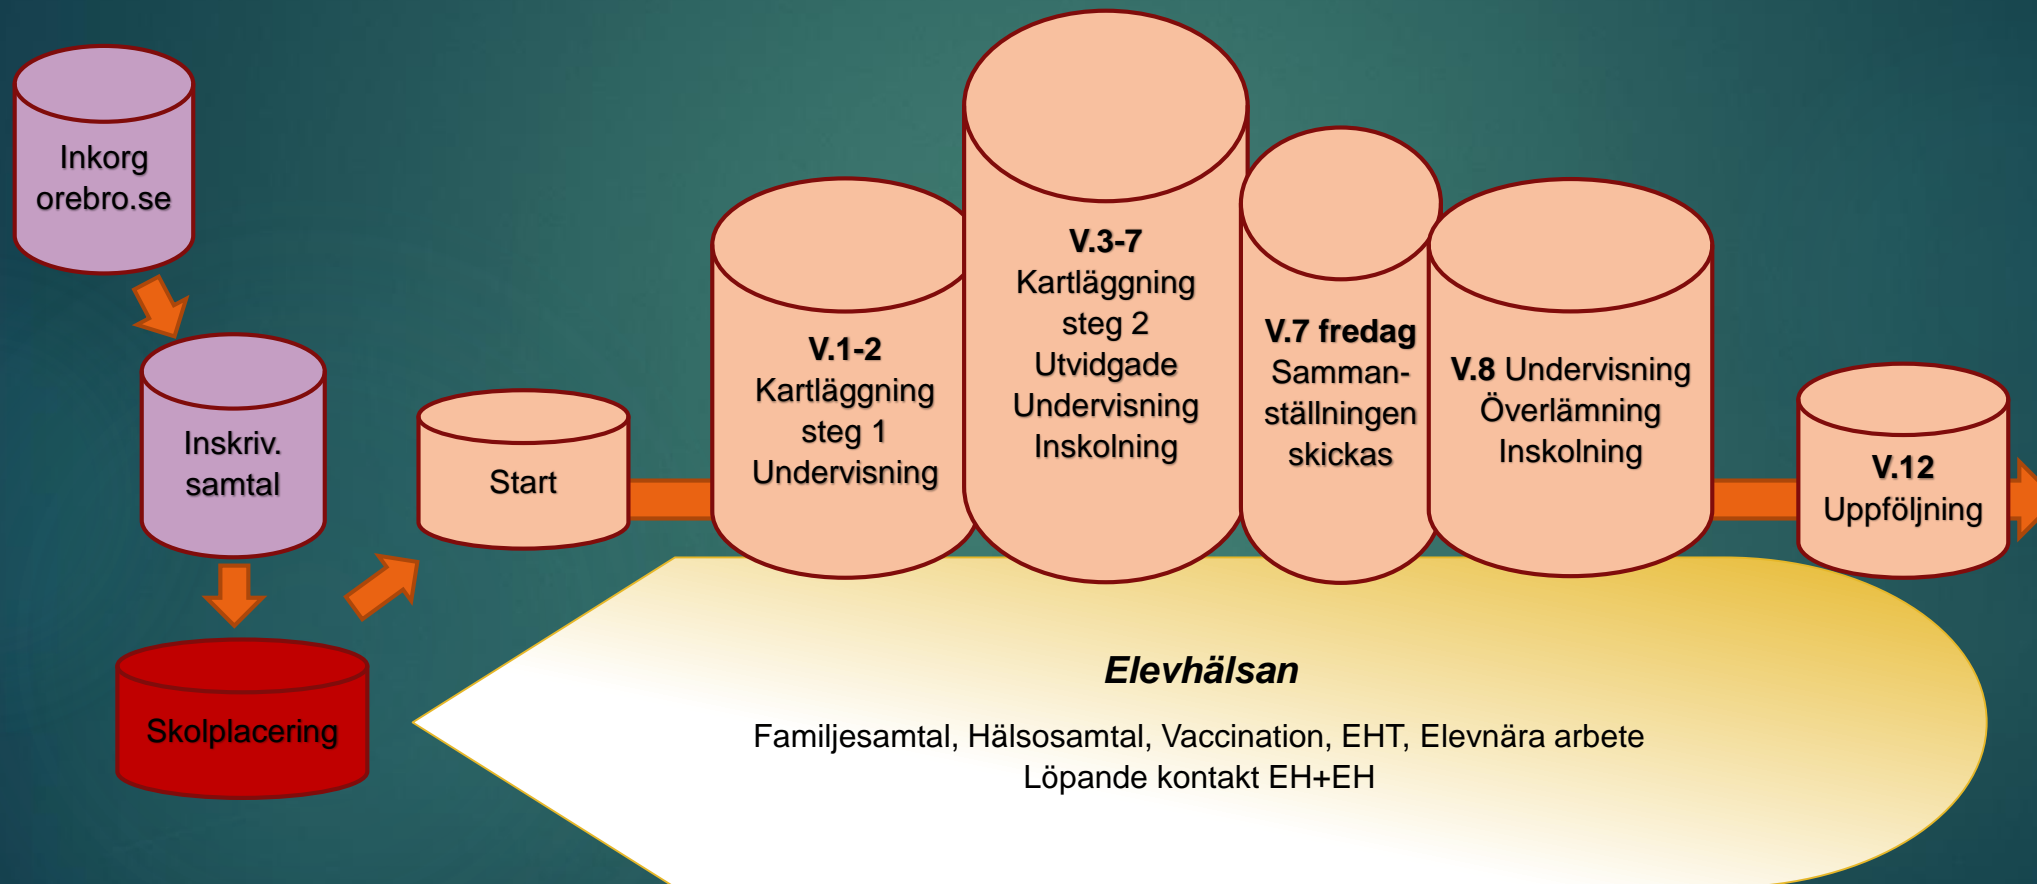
Inkorg
orebro.se

Inskriv.
samtal

Skolplacering

Start

V.1-2
Kartläggning
steg 1
Undervisning

V.3-7
Kartläggning
steg 2
Utvidgade
Undervisning
Inskolning

V.7 fredag
Sammanställningen
skickas

V.8 Undervisning
Överlämning
Inskolning

V.12
Uppföljning

Elevhälsan

Familjesamtal, Hälsosamtal, Vaccination, EHT, Elevnära arbete
Löpande kontakt EH+EH